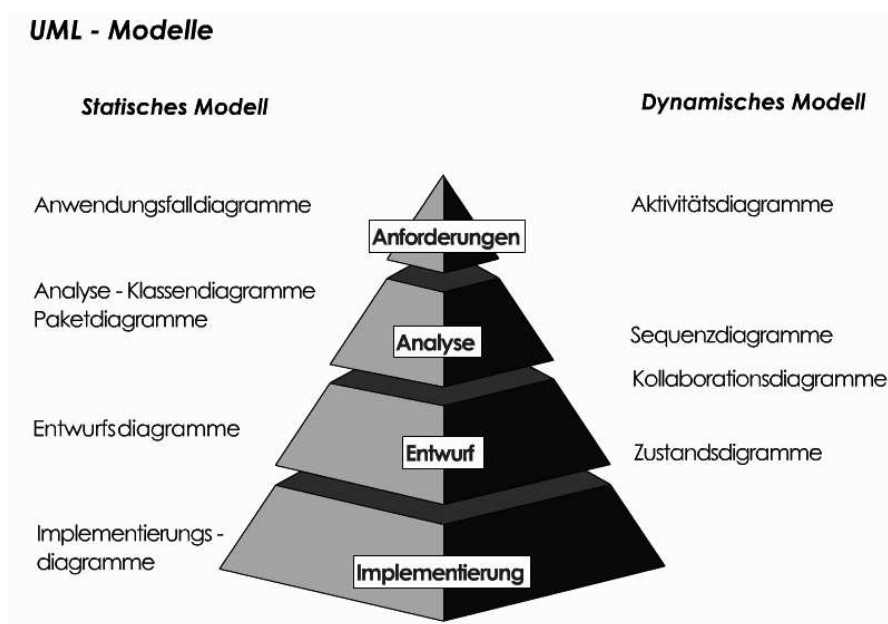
UML - Modelle

Statisches Modell

Dynamisches Modell

Anwendungsfalldiagramme

Anforderungen

Aktivitätsdiagramme

Analyse - Klassendiagramme
Paketdiagramme

Analyse

Sequenzdiagramme

Kollaborationsdiagramme

Entwurfsdiagramme

Entwurf

Zustandsdigramme

Implementierungs - diagramme

Implementierung